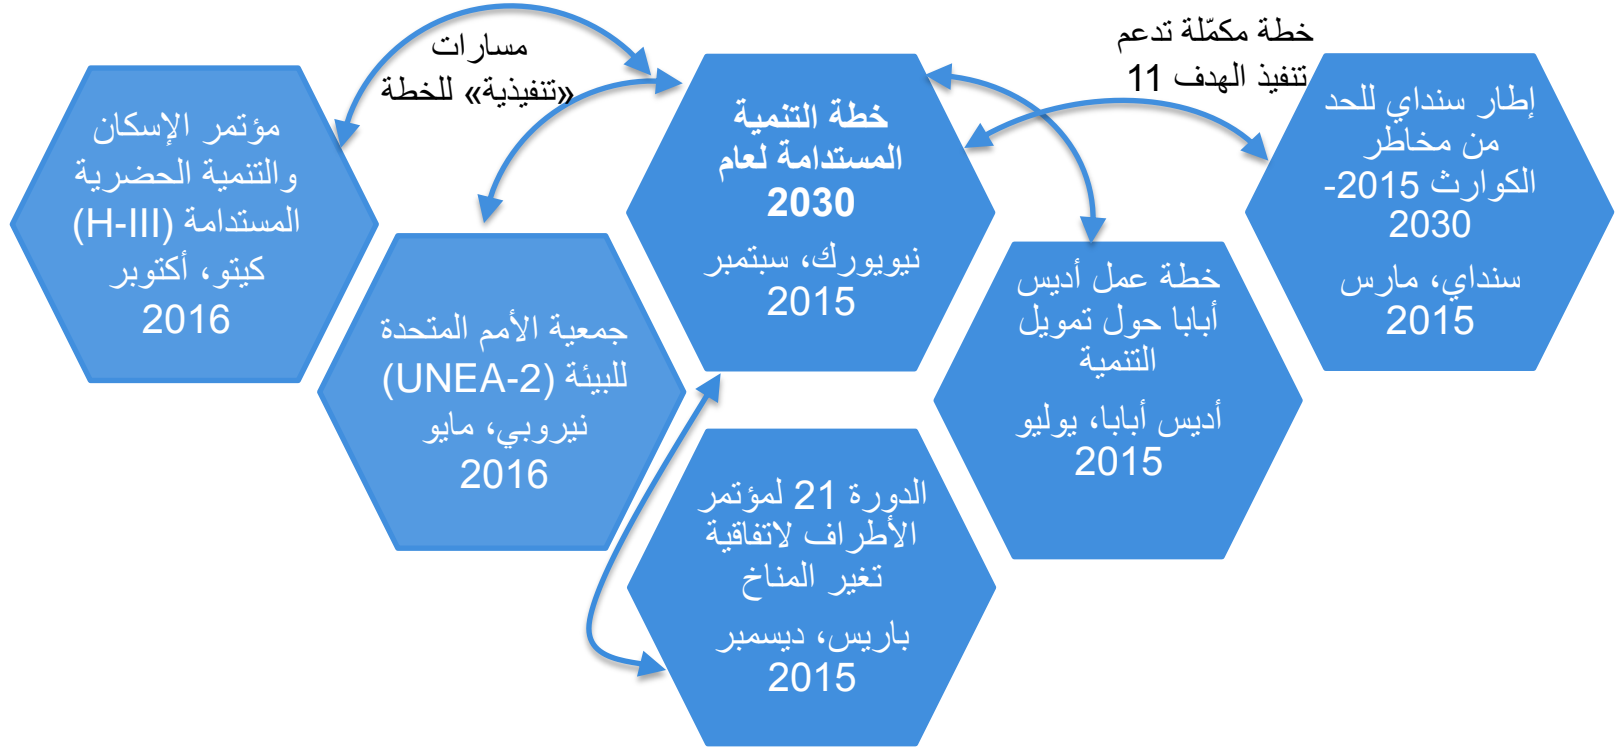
خطة مكمّلة تدعم
تنفيذ الهدف 11

مسارات
«تنفيذية» للخطة

إطار سنداي للحد من مخاطر الكوارث 2015-2030
سنداي، مارس
2015

خطة التنمية المستدامة لعام 2030
نيويورك، سبتمبر
2015

مؤتمر الإسكان والتنمية الحضرية المستدامة (H-III)
كيتو، أكتوبر
2016

جمعية الأمم المتحدة للبيئة (UNEA-2)
نيروبي، مايو
2016

خطة عمل أديس أبابا حول تمويل التنمية
أديس أبابا، يوليو
2015

الدورة 21 لمؤتمر الأطراف لاتفاقية تغير المناخ
باريس، ديسمبر
2015